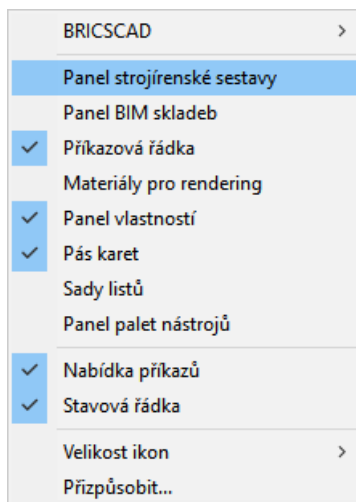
BRICSCAD >

Panel strojírenské sestavy
Panel BIM skladeb
✓ Příkazová řádka
Materiály pro rendering
✓ Panel vlastností
✓ Pás karet
Sady listů
Panel palet nástrojů

✓ Nabídka příkazů
✓ Stavová řádka

Velikost ikon >
Přizpůsobit...